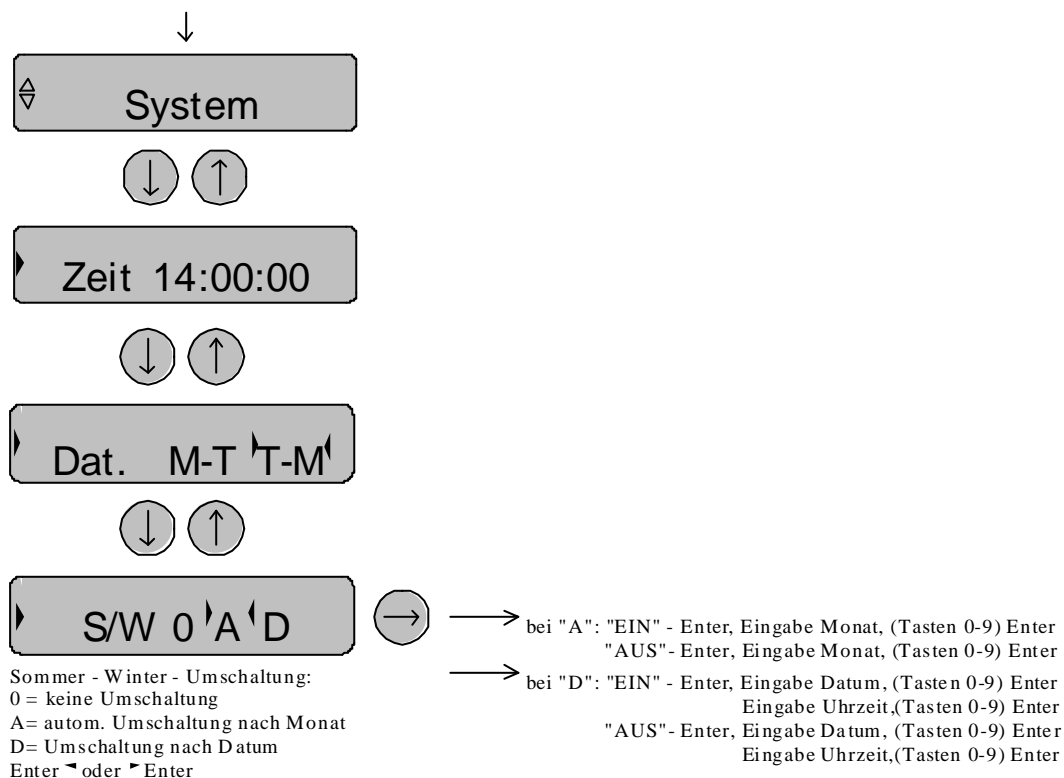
↓

System

↓ ↑

Zeit 14:00:00

↓ ↑

Dat. M-T T-M

↓ ↑

S/W 0 A D

→

Sommer - Winter - Umschaltung:
0 = keine Umschaltung
A= autom. Umschaltung nach Monat
D= Umschaltung nach Datum
Enter oder Enter

bei "A": "EIN" - Enter, Eingabe Monat, (Tasten 0-9) Enter
"AUS"- Enter, Eingabe Monat, (Tasten 0-9) Enter

bei "D": "EIN" - Enter, Eingabe Datum, (Tasten 0-9) Enter
Eingabe Uhrzeit,(Tasten 0-9) Enter
"AUS"- Enter, Eingabe Datum, (Tasten 0-9) Enter
Eingabe Uhrzeit,(Tasten 0-9) Enter